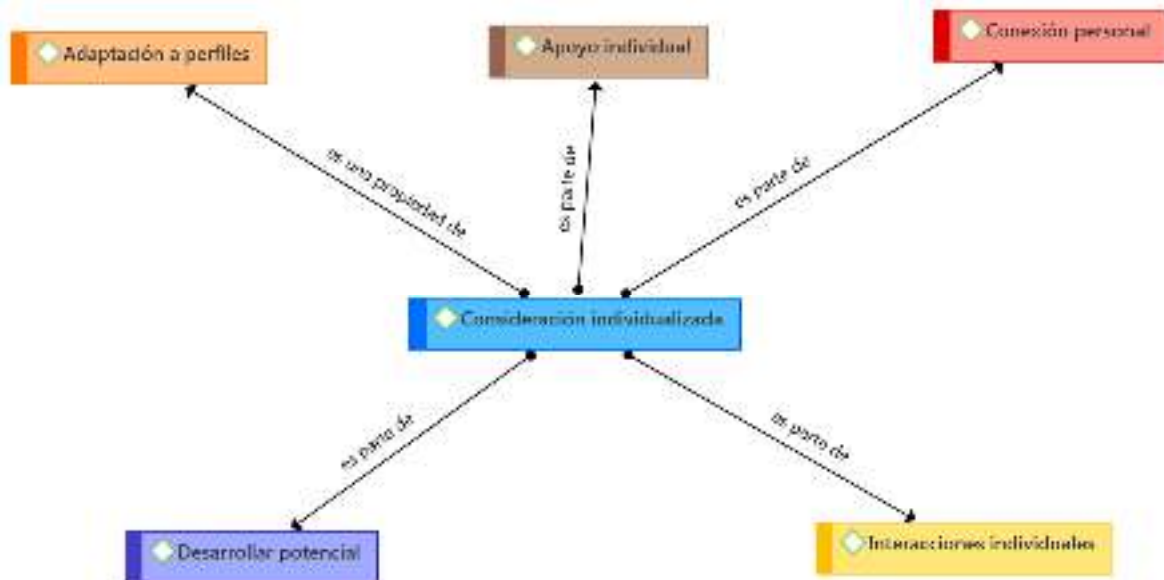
Adaptación a perfiles

Apoyo individual

Conexión personal

es una propiedad de

es parte de

es parte de

Consideración individualizada

es parte de

es parte de

Desarrollar potencial

Interacciones individuales